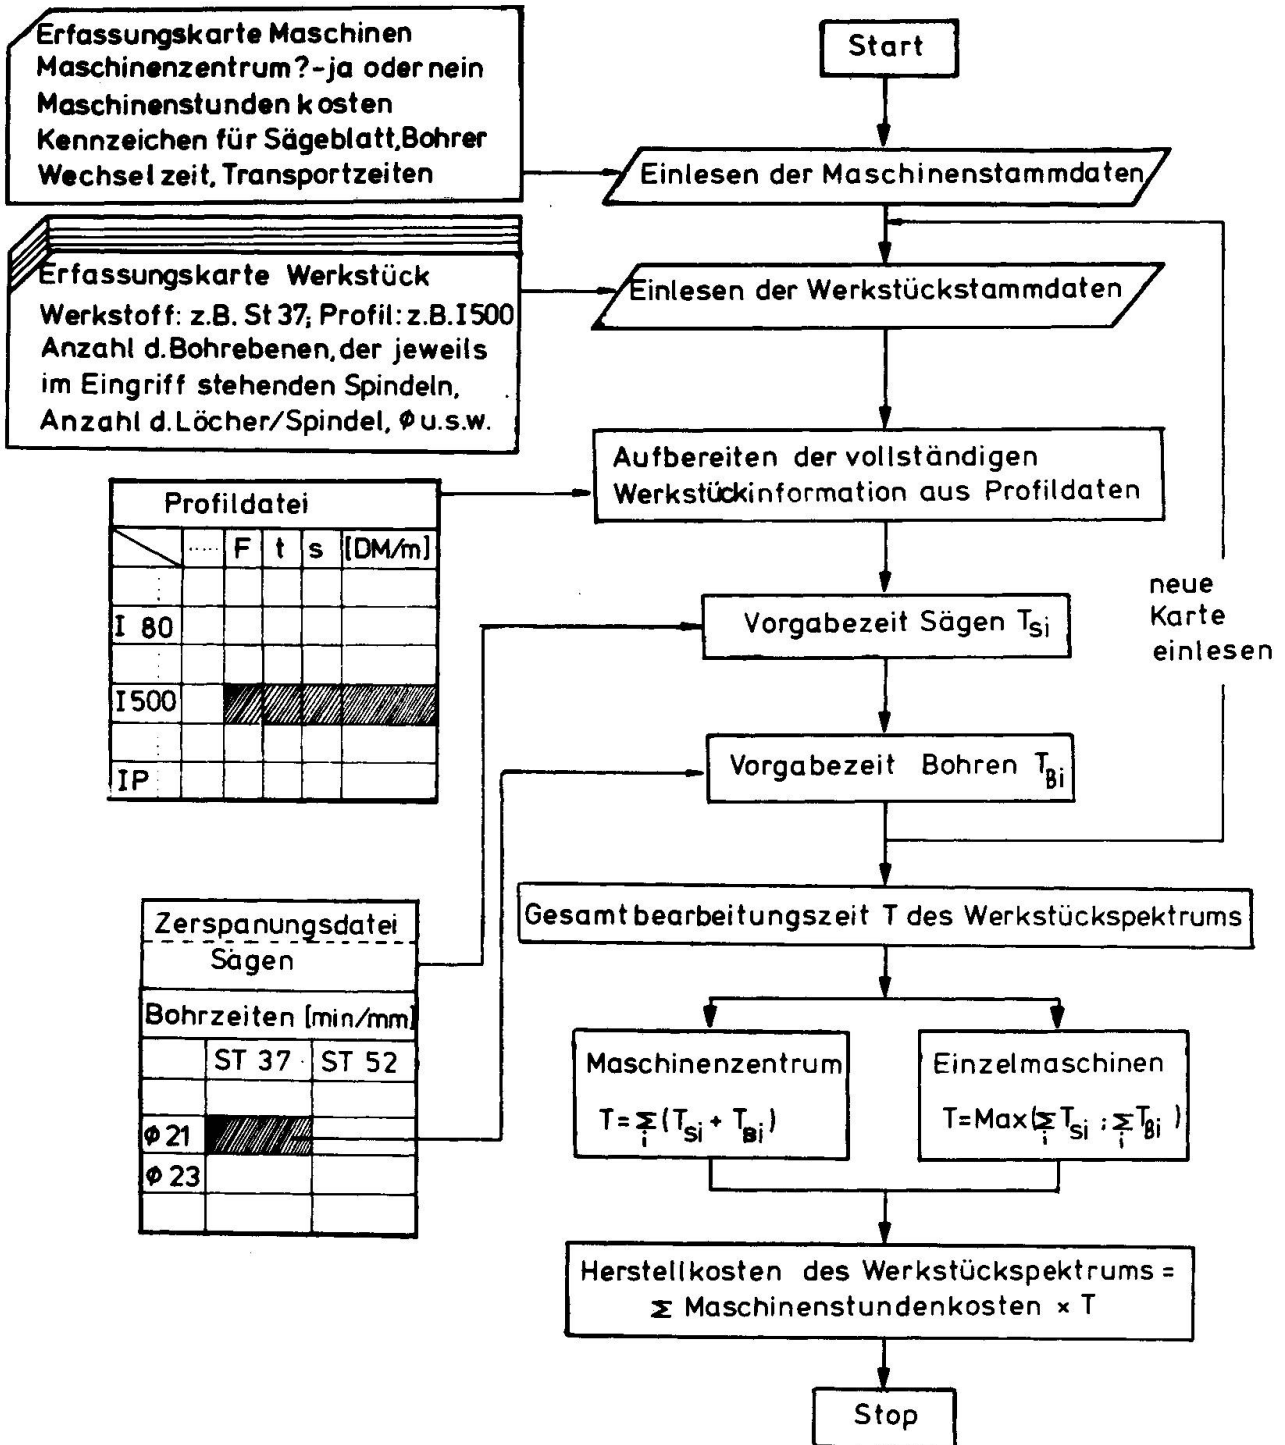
Erfassungskarte Maschinen
Maschinenzentrum?-ja oder nein
Maschinenstunden kosten
Kennzeichen für Sägeblatt, Bohrer
Wechsel zeit, Transportzeiten

Start

Einlesen der Maschinenstammdaten

Erfassungskarte Werkstück
Werkstoff: z.B. St 37; Profil: z.B. I500
Anzahl d. Bohrebenen, der jeweils im Eingriff stehenden Spindeln, Anzahl d. Löcher/Spindel, $\phi$ u.s.w.

Einlesen der Werkstückstammdaten

Aufbereiten der vollständigen Werkstückinformation aus Profildaten

Profildatei

| | .... | F | t | s | [DM/m] |
|---|---|---|---|---|---|
| ⋮ | | | | | |
| I 80 | | | | | |
| ⋮ | | | | | |
| I500 | | | | | |
| ⋮ | | | | | |
| IP | | | | | |

Vorgabezeit Sägen $T_{si}$

neue Karte einlesen

Vorgabezeit Bohren $T_{Bi}$

Zerspanungsdatei
Sägen

Gesamtbearbeitungszeit T des Werkstückspektrums

Bohrzeiten [min/mm]

| | ST 37 | ST 52 |
|---|---|---|
| | | |
| $\phi$ 21 | | |
| $\phi$ 23 | | |
| | | |

Maschinenzentrum
$T=\sum_i(T_{si}+T_{Bi})$

Einzelmaschinen
$T=Max(\sum_i T_{si} ; \sum_i T_{Bi})$

Herstellkosten des Werkstückspektrums = $\sum$ Maschinenstundenkosten × T

Stop